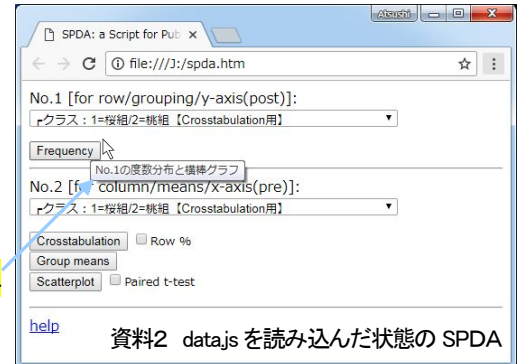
Atsushi

SPDA: a Script for Pub ×

file:///J:/spda.htm

No.1 [for row/grouping/y-axis(post)]:

┌クラス：1=桜組/2=桃組【Crosstabulation用】

Frequency

No.1の度数分布と横棒グラフ

No.2 [f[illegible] column/means/x-axis(pre)]:

┌クラス：1=桜組/2=桃組【Crosstabulation用】

Crosstabulation  Row %

Group means

Scatterplot  Paired t-test

help

資料2 data.js を読み込んだ状態の SPDA